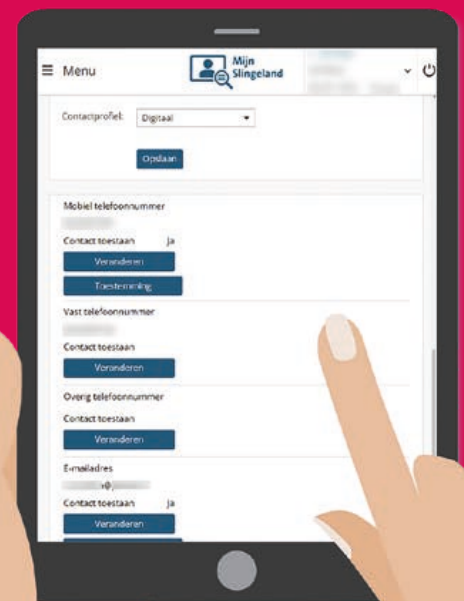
Menu

Mijn Slingeland

Contactprofiel: Digitaal

Opslaan

Mobiel telefoonnummer

Contact toestaan Ja

Veranderen

Toestemming

Vast telefoonnummer

Contact toestaan

Veranderen

Overig telefoonnummer

Contact toestaan

Veranderen

E-mailadres

Contact toestaan Ja

Veranderen